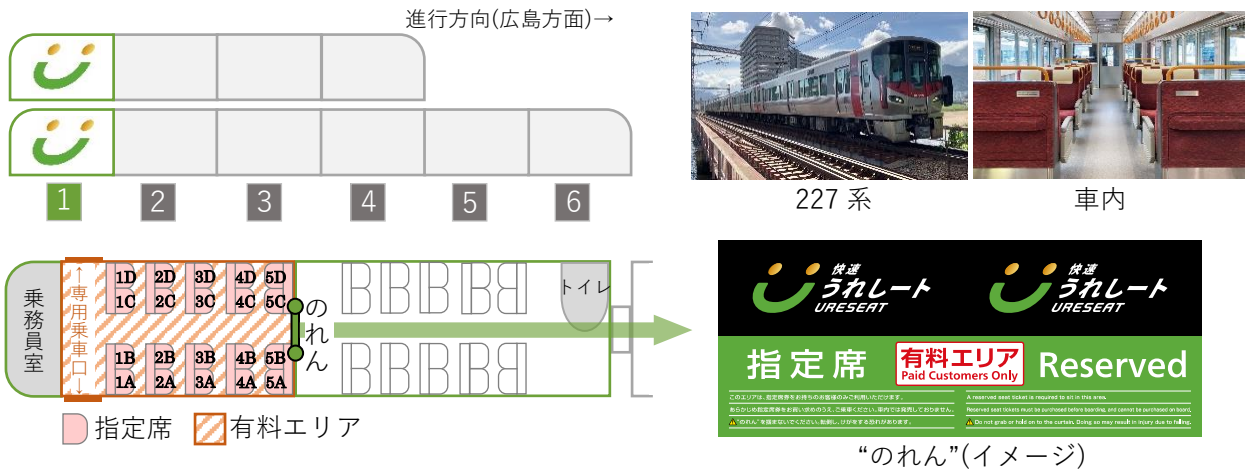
進行方向(広島方面)→

1 2 3 4 5 6

227 系

車内

乗務員室

↑専用乗車口↓

1D 1C 2D 2C 3D 3C 4D 4C 5D 5C

1B 1A 2B 2A 3B 3A 4B 4A 5B 5A

のれん

トイレ

指定席

有料エリア

快速 うれしーと URESEAT

快速 うれしーと URESEAT

指定席

有料エリア Paid Customers Only

Reserved

このエリアは、指定席券をお持ちのお客様のみご利用いただけます。

あらかじめ指定席券をお買い求めのうえ、ご乗車ください。車内では発売しておりません。

"のれん"を掴まないでください。転倒し、けがをする恐れがあります。

A reserved seat ticket is required to sit in this area.

Reserved seat tickets must be purchased before boarding, and cannot be purchased on board.

Do not grab or hold on to the curtain. Doing so may result in injury due to falling.

"のれん"(イメージ)